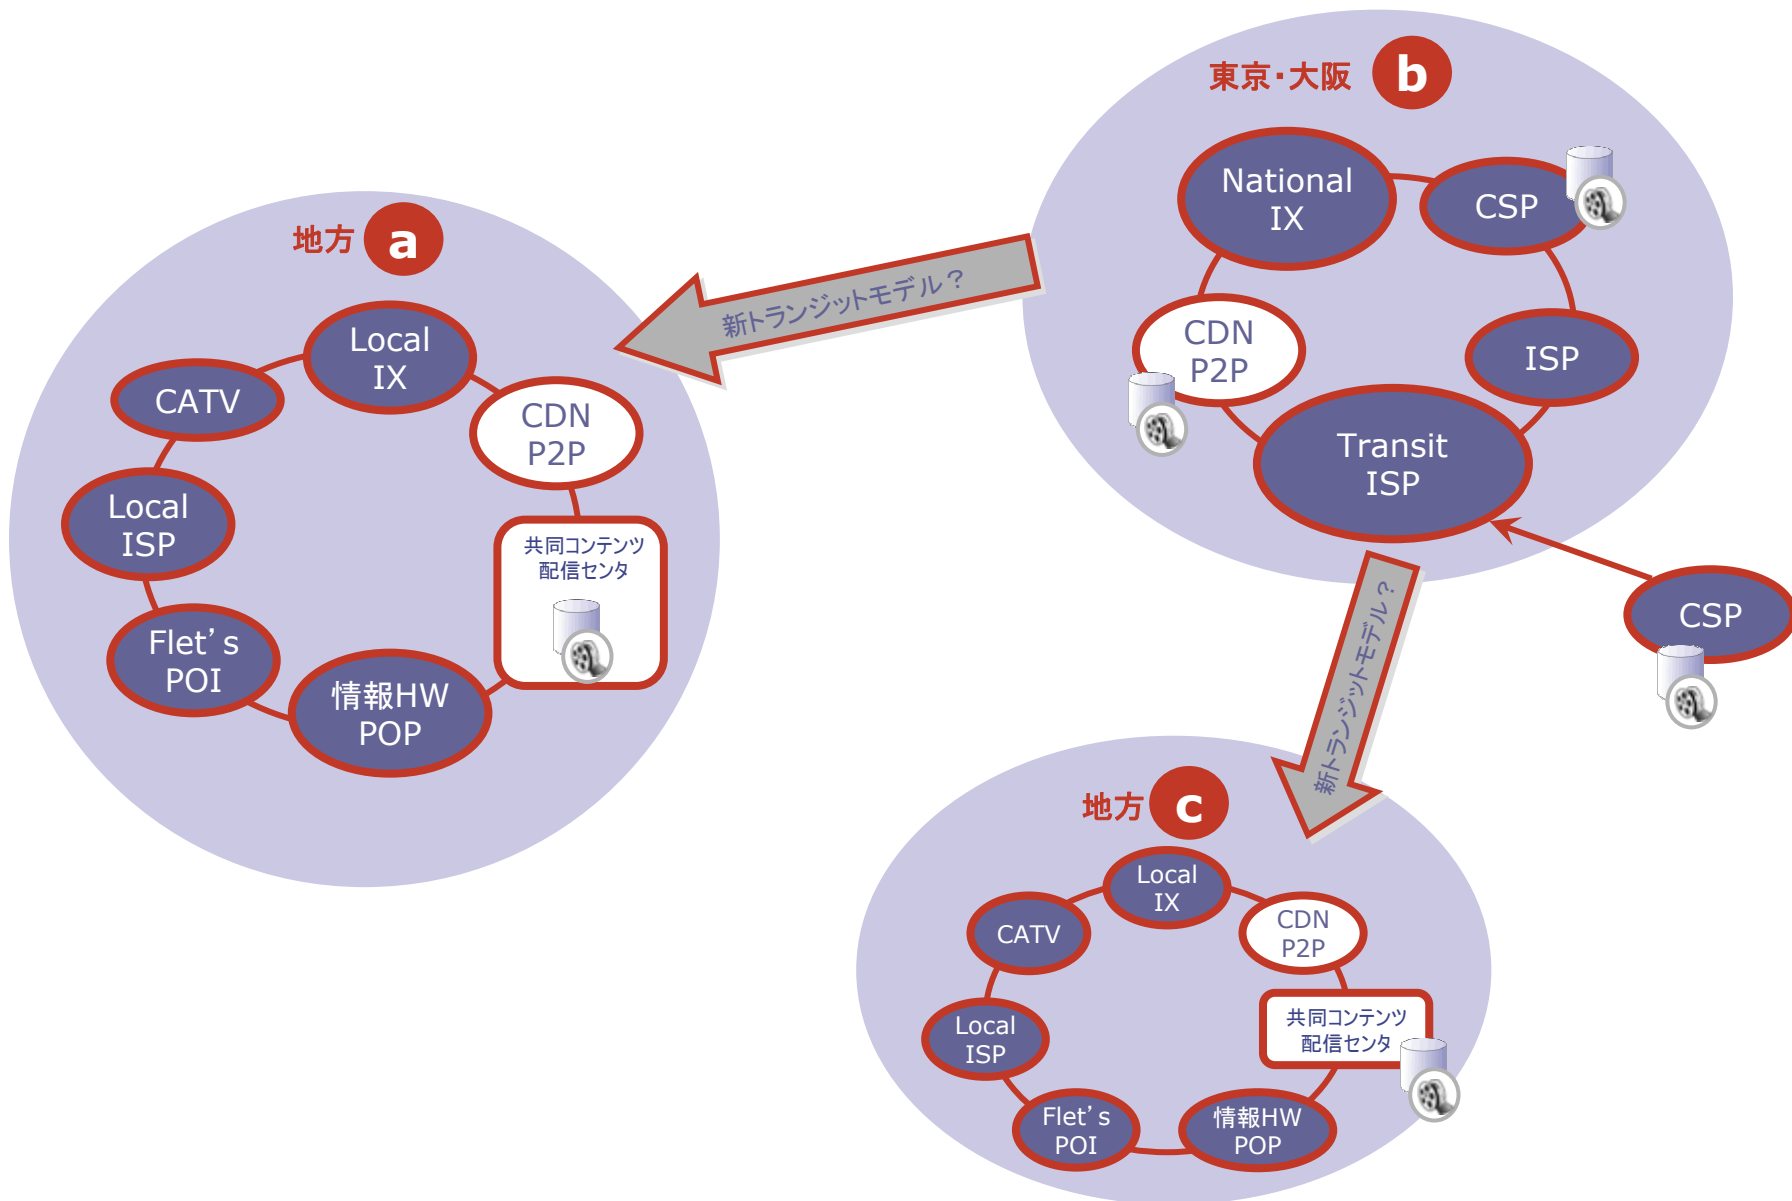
東京･大阪 b

National IX

CSP

CDN P2P

ISP

Transit ISP

CSP

新トランジットモデル？

地方 a

Local IX

CATV

CDN P2P

Local ISP

共同コンテンツ配信センタ

Flet’s POI

情報HW POP

新トランジットモデル？

地方 c

Local IX

CATV

CDN P2P

Local ISP

共同コンテンツ配信センタ

Flet’s POI

情報HW POP